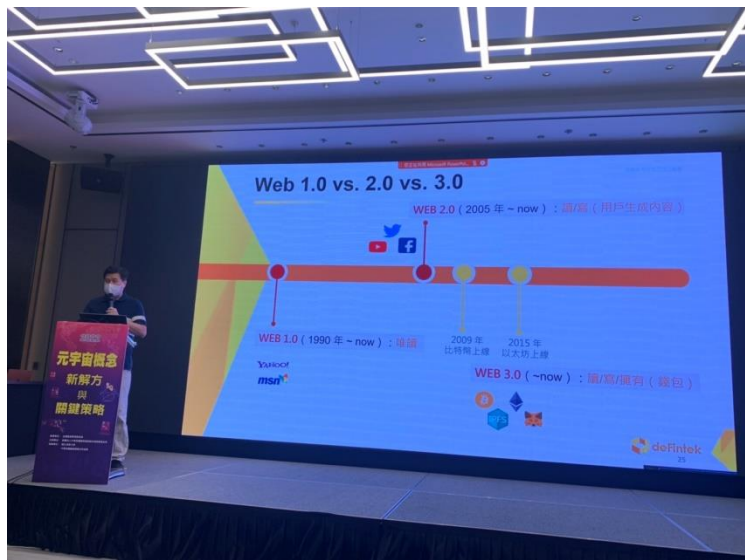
Web 1.0 vs. 2.0 vs. 3.0

WEB 2.0（2005 年 ~ now）：讀/寫（用戶生成內容）

WEB 1.0（1990 年 ~ now）：唯讀

YAHOO!
msn

2009 年
比特幣上線

2015 年
以太坊上線

WEB 3.0（~now）：讀/寫/擁有（錢包）

元宇宙概念
新解方
與
關鍵策略

deFintek
25